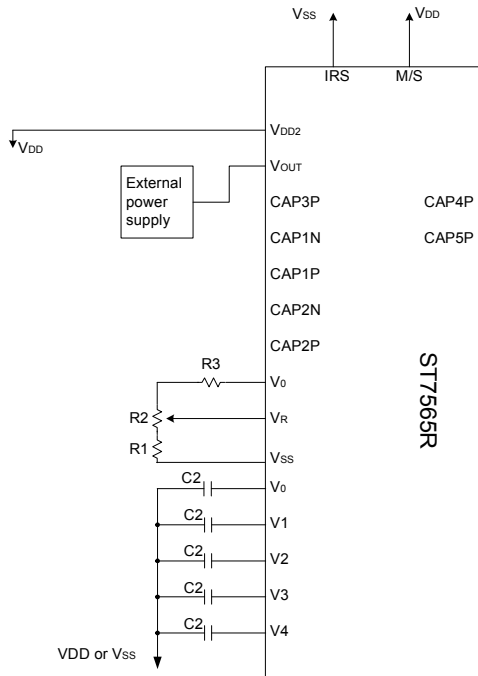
$V_{SS}$
$V_{DD}$
IRS
M/S
$V_{DD2}$
$V_{DD}$
$V_{OUT}$
External power supply
CAP3P
CAP4P
CAP1N
CAP5P
CAP1P
CAP2N
CAP2P
ST7565R
R3
$V_0$
R2
$V_R$
R1
$V_{SS}$
C2
$V_0$
C2
V1
C2
V2
C2
V3
C2
V4
VDD or $V_{SS}$